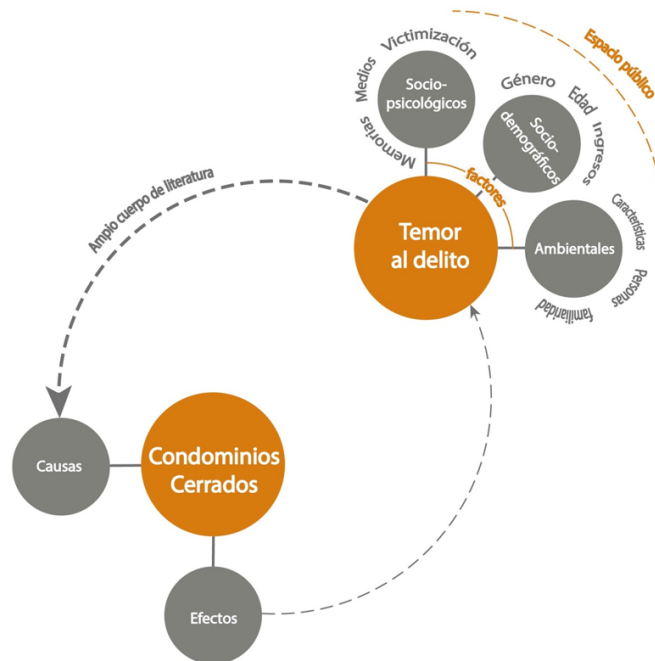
Espacio público

Victimización
Medios
Memorias
Socio-psicológicos

Género
Edad
Ingresos
Socio-demográficos

factores

Temor al delito

Ambientales
Características
Personas
familiaridad

Amplio cuerpo de literatura

Causas

Condominios Cerrados

Efectos